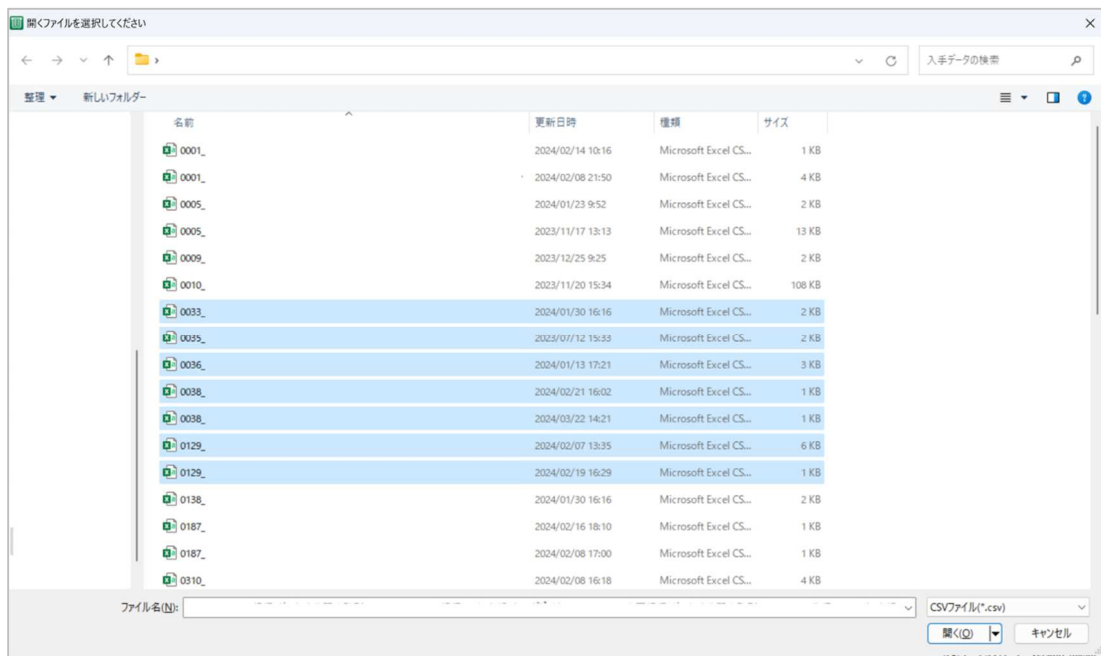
開くファイルを選択してください

入手データの検索

整理 ▾ 新しいフォルダー

| 名前 | 更新日時 | 種類 | サイズ |
|---|---|---|---|
| 0001_ | 2024/02/14 10:16 | Microsoft Excel CS... | 1 KB |
| 0001_ | 2024/02/08 21:50 | Microsoft Excel CS... | 4 KB |
| 0005_ | 2024/01/23 9:52 | Microsoft Excel CS... | 2 KB |
| 0005_ | 2023/11/17 13:13 | Microsoft Excel CS... | 13 KB |
| 0009_ | 2023/12/25 9:25 | Microsoft Excel CS... | 2 KB |
| 0010_ | 2023/11/20 15:34 | Microsoft Excel CS... | 108 KB |
| 0033_ | 2024/01/30 16:16 | Microsoft Excel CS... | 2 KB |
| 0035_ | 2023/07/12 15:33 | Microsoft Excel CS... | 2 KB |
| 0036_ | 2024/01/13 17:21 | Microsoft Excel CS... | 3 KB |
| 0038_ | 2024/02/21 16:02 | Microsoft Excel CS... | 1 KB |
| 0038_ | 2024/03/22 14:21 | Microsoft Excel CS... | 1 KB |
| 0129_ | 2024/02/07 13:35 | Microsoft Excel CS... | 6 KB |
| 0129_ | 2024/02/19 16:29 | Microsoft Excel CS... | 1 KB |
| 0138_ | 2024/01/30 16:16 | Microsoft Excel CS... | 2 KB |
| 0187_ | 2024/02/16 18:10 | Microsoft Excel CS... | 1 KB |
| 0187_ | 2024/02/08 17:00 | Microsoft Excel CS... | 1 KB |
| 0310_ | 2024/02/08 16:18 | Microsoft Excel CS... | 4 KB |

ファイル名(N): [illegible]

CSVファイル(*.csv)

開く(O) キャンセル